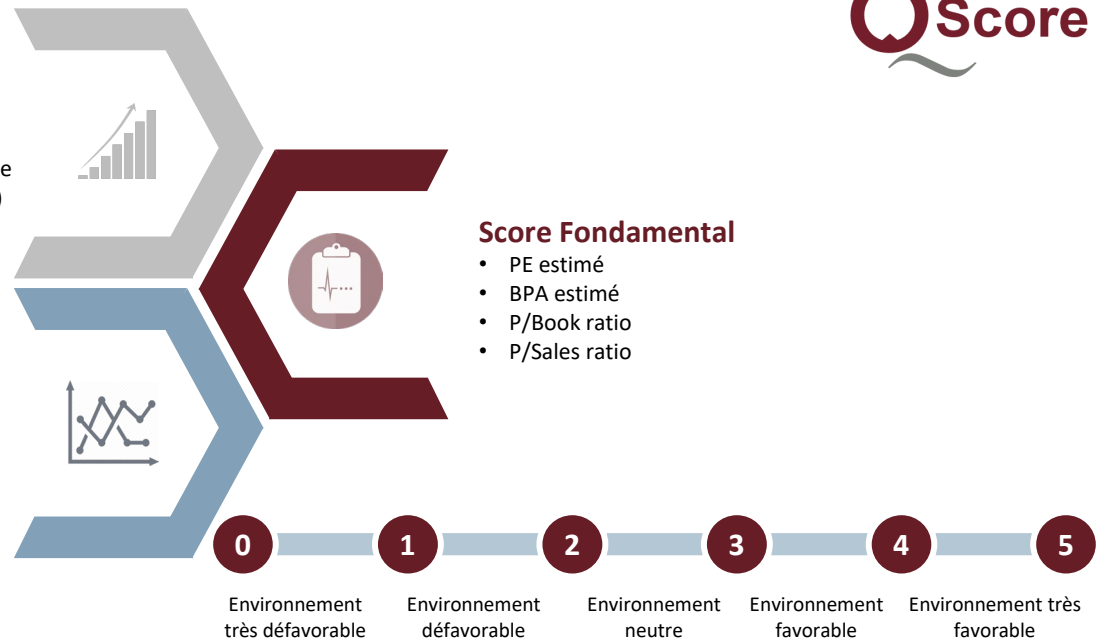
Score

e
)

Score Fondamental
• PE estimé
• BPA estimé
• P/Book ratio
• P/Sales ratio

0 1 2 3 4 5

Environnement très défavorable

Environnement défavorable

Environnement neutre

Environnement favorable

Environnement très favorable